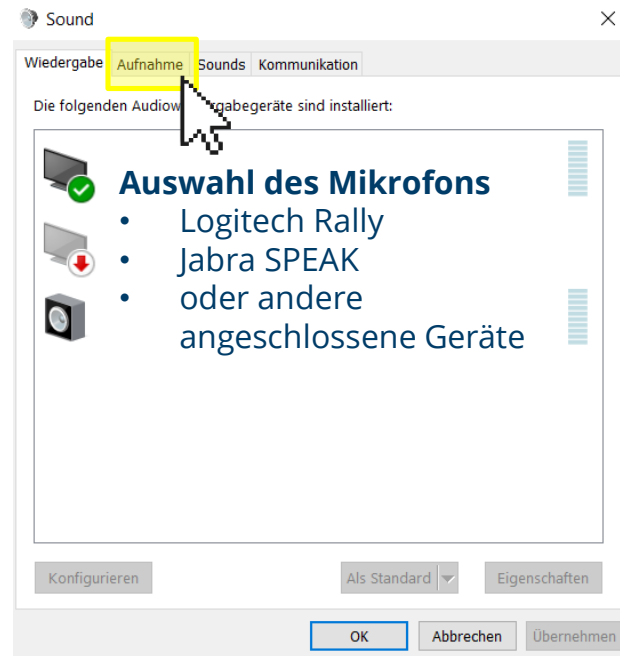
Sound

Wiedergabe | Aufnahme | Sounds | Kommunikation

Die folgenden Audiow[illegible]gabegeräte sind installiert:

**Auswahl des Mikrofons**
• Logitech Rally
• Jabra SPEAK
• oder andere angeschlossene Geräte

Konfigurieren | Als Standard | Eigenschaften

OK | Abbrechen | Übernehmen